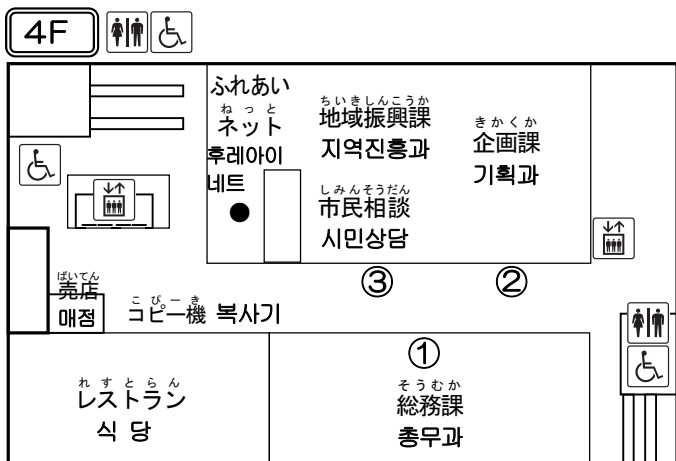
4F

ふれあい
ねっと
ネット
후레아이
네트

ちいきしんこうか
地域振興課
지역진흥과

きかくか
企画課
기획과

しみんそうだん
市民相談
시민상담

③

②

ばいてん
売店
매점

こぴーき
コピー機 복사기

①

そうむか
総務課
총무과

れすとらん
レストラン
식 당